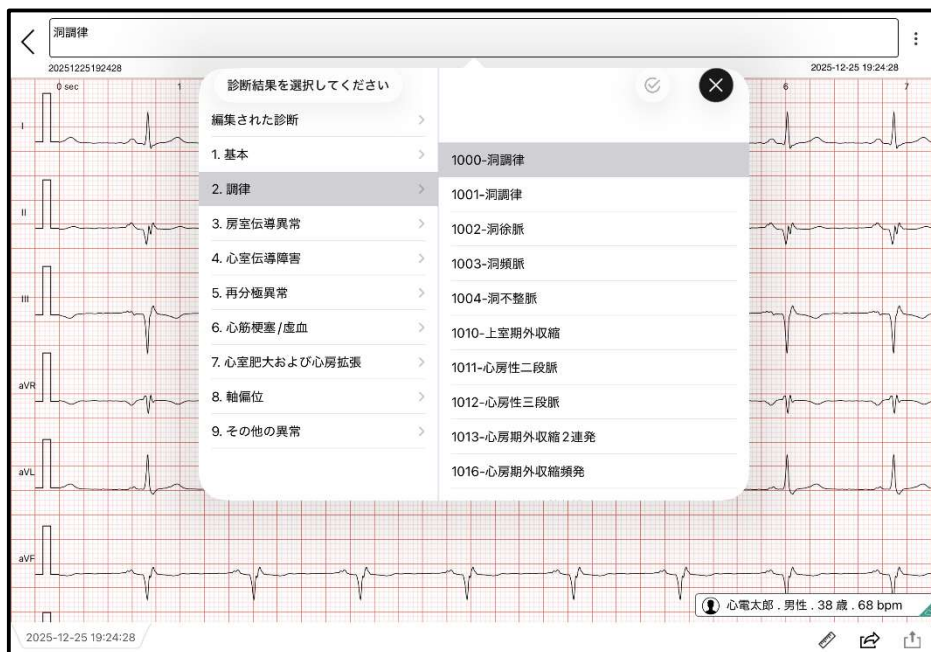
洞調律

20251225192428

2025-12-25 19:24:28

0 sec

1

6

7

I

II

III

aVR

aVL

aVF

診断結果を選択してください

編集された診断

1. 基本

2. 調律

3. 房室伝導異常

4. 心室伝導障害

5. 再分極異常

6. 心筋梗塞/虚血

7. 心室肥大および心房拡張

8. 軸偏位

9. その他の異常

1000-洞調律

1001-洞調律

1002-洞徐脈

1003-洞頻脈

1004-洞不整脈

1010-上室期外収縮

1011-心房性二段脈

1012-心房性三段脈

1013-心房期外収縮2連発

1016-心房期外収縮頻発

心電太郎 . 男性 . 38 歳 . 68 bpm

2025-12-25 19:24:28